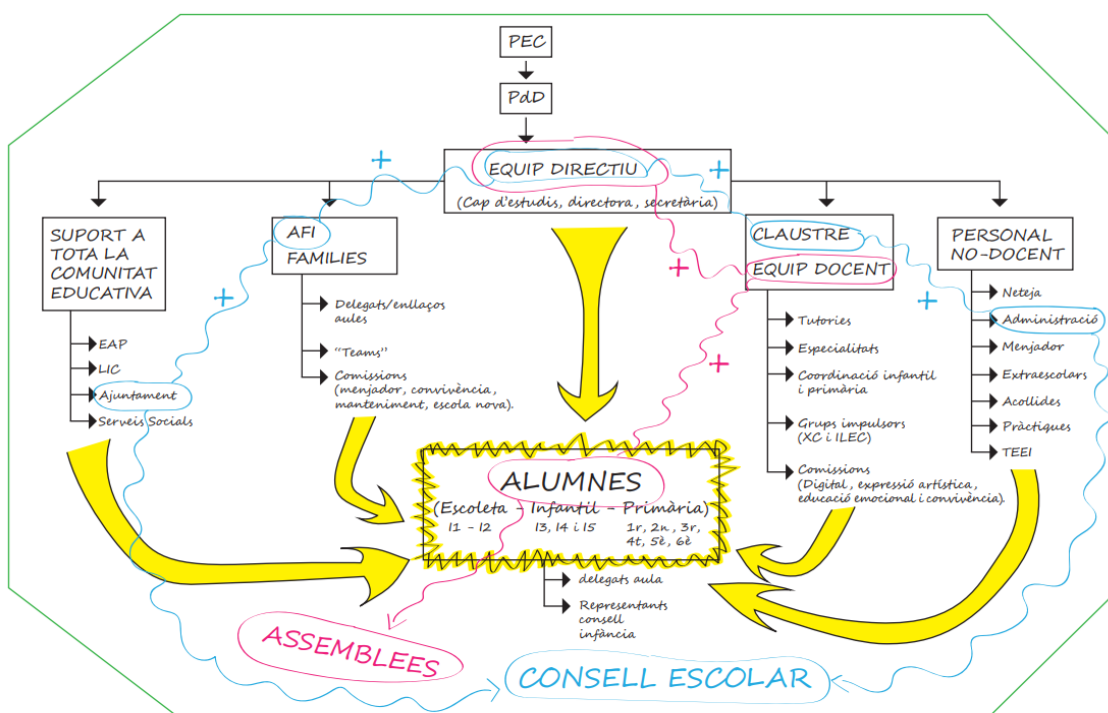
PEC

PdD

+

EQUIP DIRECTIU
(Cap d'estudis, directora, secretària)

+

SUPORT A TOTA LA COMUNITAT EDUCATIVA

EAP
LIC
Ajuntament
Serveis Socials

+

AFI FAMILIES

Delegats/enllaços aules
"Teams"
Comissions (menjador, convivència, manteniment, escola nova).

+

CLAUSTRE
EQUIP DOCENT

+

Tutories
Especialitats
Coordinació infantil i primària
Grups impulsors (XC i ILEC)
Comissions (Digital, expressió artística, educació emocional i convivència).

PERSONAL NO-DOCENT

+

Neteja
Administració
Menjador
Extraescolars
Acollides
Pràctiques
TEEI

ALUMNES
(Escoleta - Infantil - Primària)
I1 - I2
I3, I4 i I5
1r, 2n, 3r, 4t, 5è, 6è

delegats aula
Representants consell infància

ASSEMBLEES

CONSELL ESCOLAR